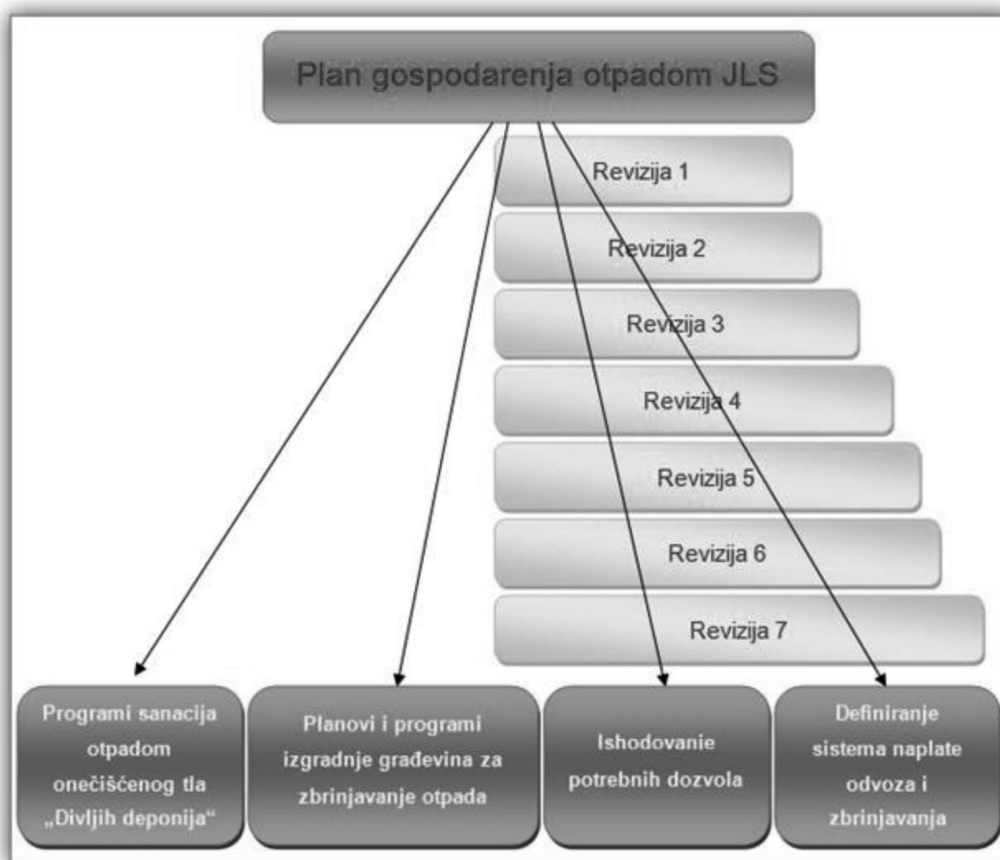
Plan gospodarenja otpadom JLS

Revizija 1

Revizija 2

Revizija 3

Revizija 4

Revizija 5

Revizija 6

Revizija 7

Programi sanacija otpadom onečišćenog tla „Divljih deponija“

Planovi i programi izgradnje građevina za zbrinjavanje otpada

Ishodovanie potrebnih dozvola

Definiranje sistema naplate odvoza i zbrinjavanja